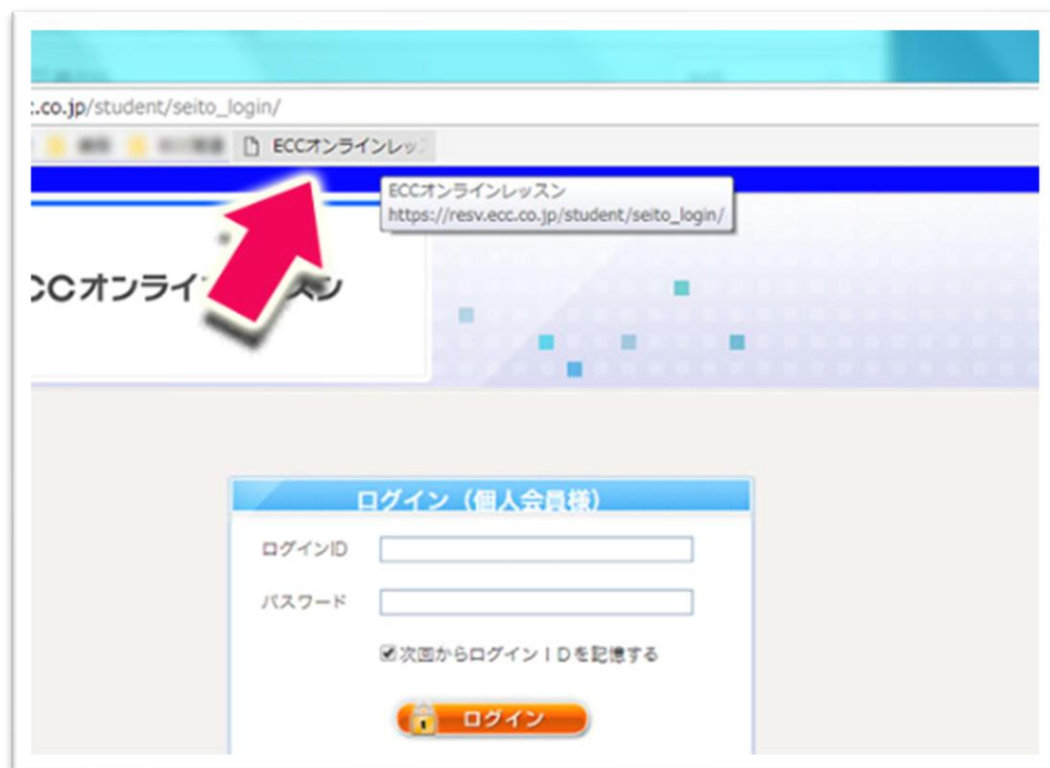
:.co.jp/student/seito_login/

ECCオンラインレッ

ECCオンラインレッスン
https://resv.ecc.co.jp/student/seito_login/

CCオンライ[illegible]レッスン

ログイン（個人会員様）

ログインID

パスワード

☑次回からログインＩＤを記憶する

ログイン